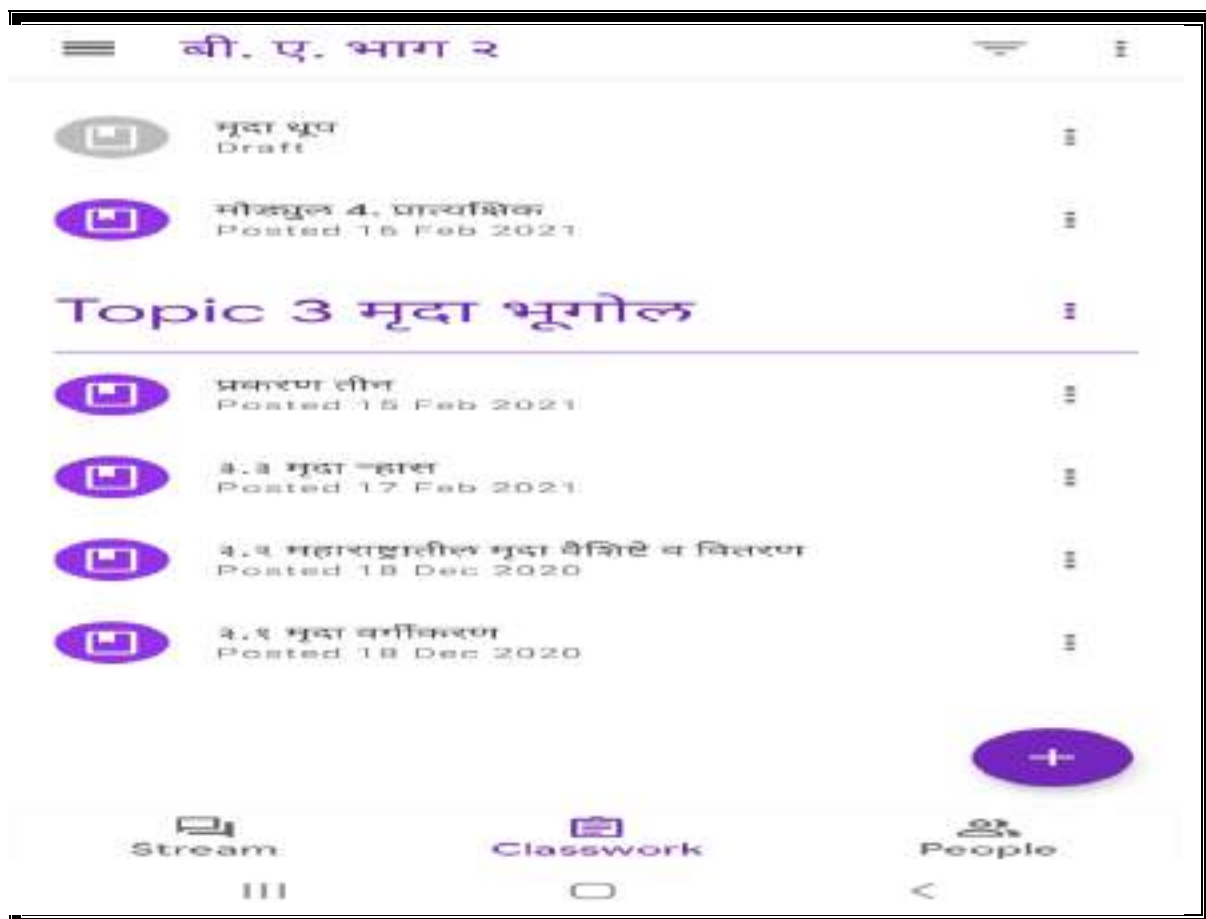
बी. ए. भाग २

मृदा धूप
Draft

मॉड्युल 4. प्रात्यक्षिक
Posted 15 Feb 2021

Topic 3 मृदा भूगोल

प्रकरण तीन
Posted 15 Feb 2021

३.३ मृदा ऱ्हास
Posted 17 Feb 2021

३.२ महाराष्ट्रातील मृदा वैशिष्टे व वितरण
Posted 18 Dec 2020

३.१ मृदा वर्गीकरण
Posted 18 Dec 2020

Stream
Classwork
People